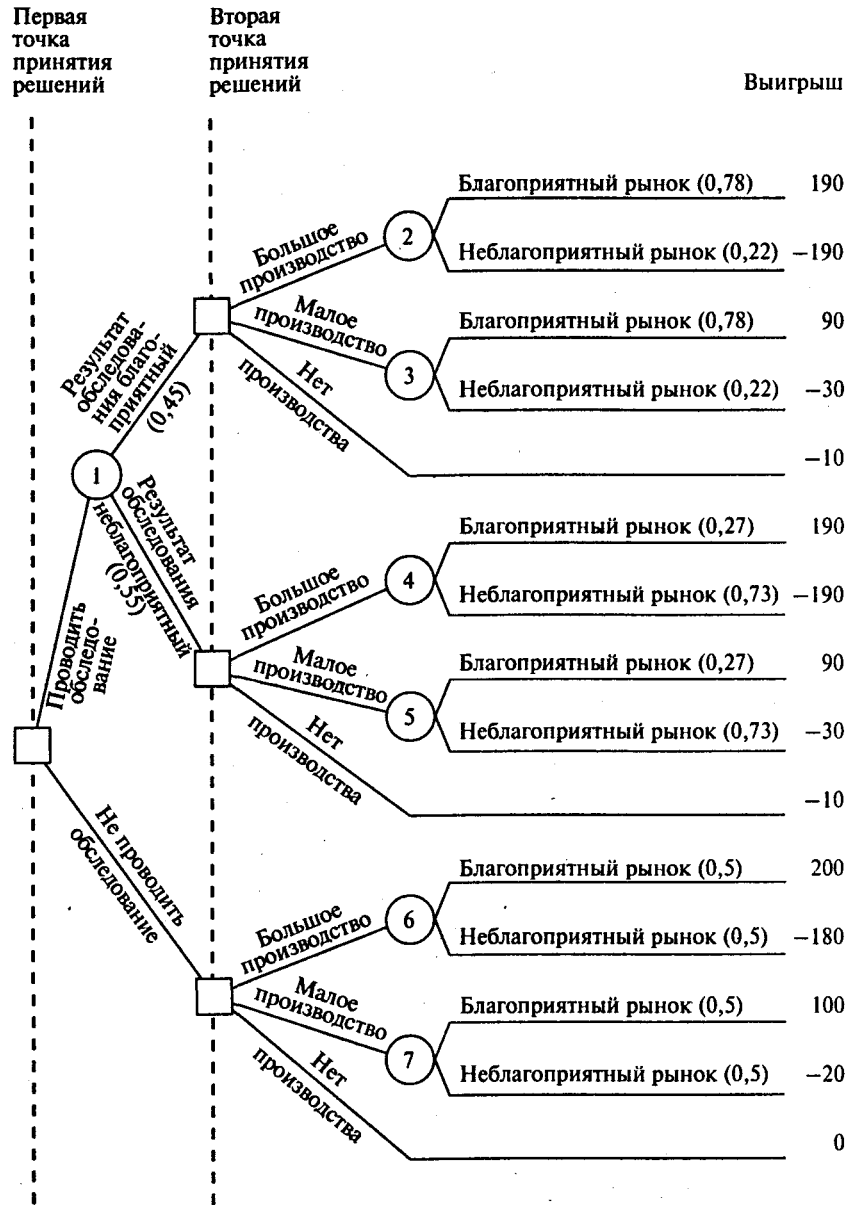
Первая точка принятия решений

Вторая точка принятия решений

Выигрыш

Проводить обследование

1

Результат обследования благоприятный (0,45)

Большое производство

2

Благоприятный рынок (0,78) 190

Неблагоприятный рынок (0,22) −190

Малое производство

3

Благоприятный рынок (0,78) 90

Неблагоприятный рынок (0,22) −30

Нет производства

−10

Результат обследования неблагоприятный (0,55)

Большое производство

4

Благоприятный рынок (0,27) 190

Неблагоприятный рынок (0,73) −190

Малое производство

5

Благоприятный рынок (0,27) 90

Неблагоприятный рынок (0,73) −30

Нет производства

−10

Не проводить обследование

Большое производство

6

Благоприятный рынок (0,5) 200

Неблагоприятный рынок (0,5) −180

Малое производство

7

Благоприятный рынок (0,5) 100

Неблагоприятный рынок (0,5) −20

Нет производства

0